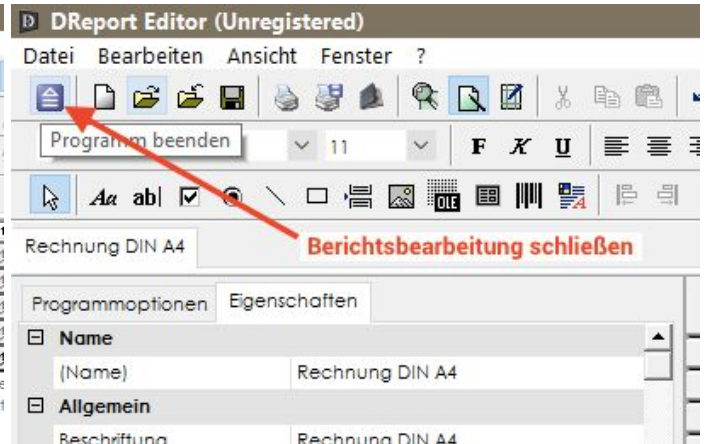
DReport Editor (Unregistered)

Datei Bearbeiten Ansicht Fenster ?

Programm beenden

11

F K U

Aa ab|

OLE

Rechnung DIN A4

Berichtsbearbeitung schließen

Programmoptionen Eigenschaften

| ⊟ | Name | |
|---|---|---|
| | (Name) | Rechnung DIN A4 |
| ⊟ | Allgemein | |
| | Beschriftung | Rechnung DIN A4 |